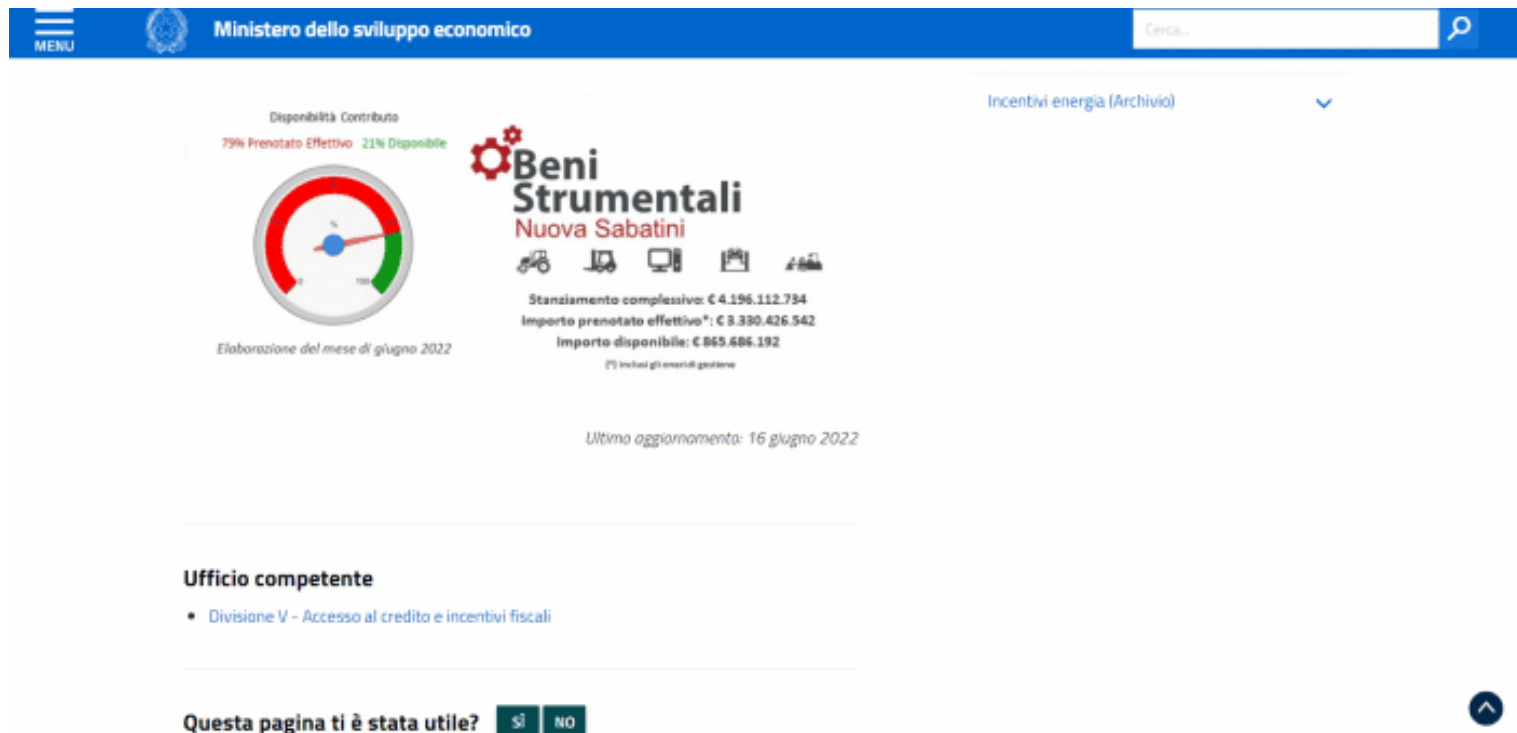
MENU

Ministero dello sviluppo economico

Cerca...

Incentivi energia (Archivio)

Disponibilità Contributo

79% Prenotato Effettivo 21% Disponibile

%

0

100

Elaborazione del mese di giugno 2022

Beni Strumentali

Nuova Sabatini

Stanziamento complessivo: € 4.196.112.734

Importo prenotato effettivo*: € 3.330.426.542

Importo disponibile: € 865.686.192

(*) inclusi gli oneri di gestione

Ultimo aggiornamento: 16 giugno 2022

Ufficio competente

• Divisione V - Accesso al credito e incentivi fiscali

Questa pagina ti è stata utile? SÌ NO